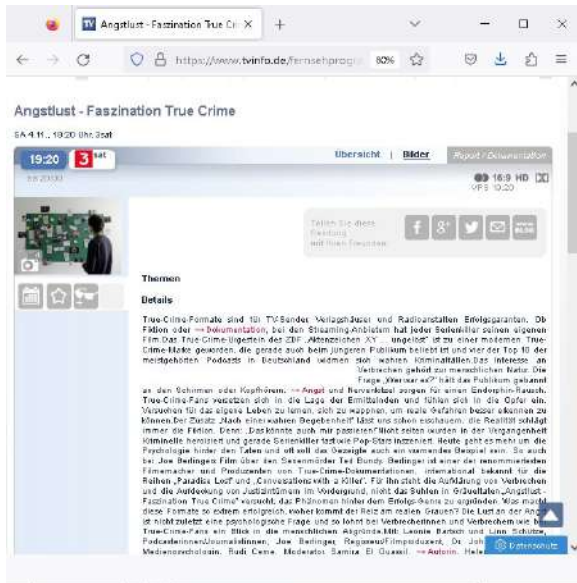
Angstlust - Faszination True Cr ×

+

https://www.tvinfo.de/fernsehprogr

80%

Angstlust - Faszination True Crime

SA 4.11., 19:20 Uhr, 3sat

19:20 3sat

Übersicht | Bilder

Report / Dokumentation

16:9 HD
VPS 19:20

Teilen Sie diese Sendung mit Ihren Freunden

Themen

Details

True-Crime-Formate sind für TV-Sender, Verlagshäuser und Radioanstalten Erfolgsgaranten. Ob Fiktion oder → Dokumentation, bei den Streaming-Anbietern hat jeder Serienkiller seinen eigenen Film.Das True-Crime-Urgestein der ZDF „Aktenzeichen XY ... ungelöst" ist zu einer modernen True-Crime-Marke geworden, die gerade auch beim jüngeren Publikum beliebt ist und vier der Top 10 der meistgehörten Podcasts in Deutschland widmen sich wahren Kriminalfällen.Das Interesse an Verbrechen gehört zur menschlichen Natur. Die Frage „Wer war es?" hält das Publikum gebannt an den Schirmen oder Kopfhörern. → Angst und Nervenkitzel sorgen für einen Endorphin-Rausch. True-Crime-Fans versetzen sich in die Lage der Ermittelnden und fühlen sich in die Opfer ein. Versuchen für das eigene Leben zu lernen, sich zu wappnen, um reale Gefahren besser erkennen zu können.Der Zusatz „Nach einer wahren Begebenheit" lässt uns schon erschauern, die Realität schlägt immer die Fiktion. Denn: „Das könnte auch mir passieren!"Nicht selten wurden in der Vergangenheit Kriminelle heroisiert und gerade Serienkiller teilweise Pop-Stars inszeniert. Heute geht es mehr um die Psychologie hinter den Taten und oft soll das Gezeigte auch ein warnendes Beispiel sein. So auch bei Joe Berlingers Film über den Serienmörder Ted Bundy. Berlinger ist einer der renommiertesten Filmemacher und Produzenten von True-Crime-Dokumentationen, international bekannt für die Reihen „Paradise Lost" und „Conversations with a Killer". Für ihn steht die Aufklärung von Verbrechen und die Aufdeckung von Justizirrtümern im Vordergrund, nicht das Suhlen in Gräueltaten.„Angstlust - Faszination True Crime" versucht, das Phänomen hinter dem Erfolgs-Genre zu ergründen: Was macht diese Formate so extrem erfolgreich, woher kommt der Reiz am realen Grauen? Die Lust an der Angst ist nicht zuletzt eine psychologische Frage und so lohnt bei Verbrechern und Verbrechen wie bei True-Crime-Fans ein Blick in die menschlichen Abgründe.Mit Leonie Bartsch und Linn Schütze, PodcasterinnenJournalistinnen, Joe Berlinger, Regisseur/Filmproduzent, Dr. Joh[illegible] Medienpsychologin, Rudi Cerne, Moderator, Samira El Ouassil, → Autorin, Hele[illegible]

Datenschutz